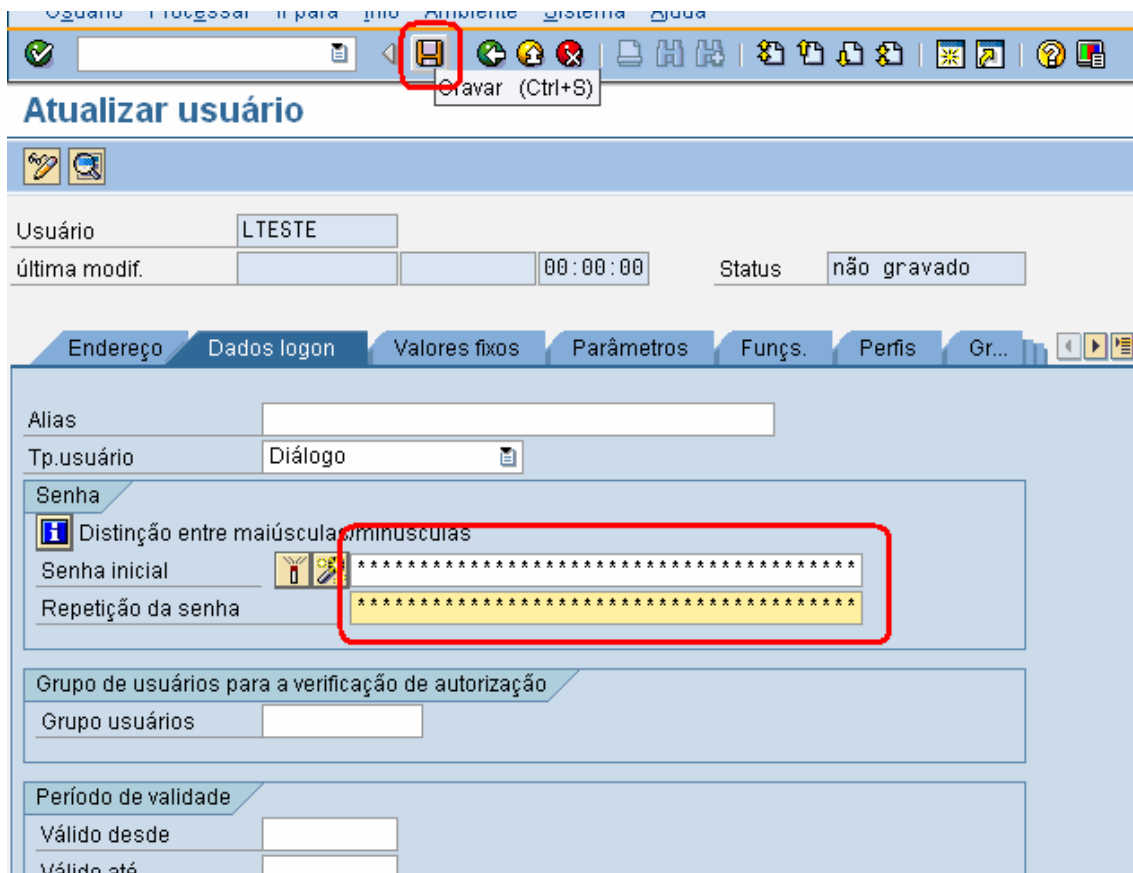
Usuário Processar Ir para Info Ambiente Sistema Ajuda

Gravar (Ctrl+S)

Atualizar usuário

Usuário LTESTE
última modif. 00:00:00 Status não gravado

Endereço Dados logon Valores fixos Parâmetros Funçs. Perfis Gr...

Alias
Tp.usuário Diálogo

Senha
Distinção entre maiúsculas/minúsculas
Senha inicial ************************************
Repetição da senha ************************************

Grupo de usuários para a verificação de autorização
Grupo usuários

Período de validade
Válido desde
Válido até